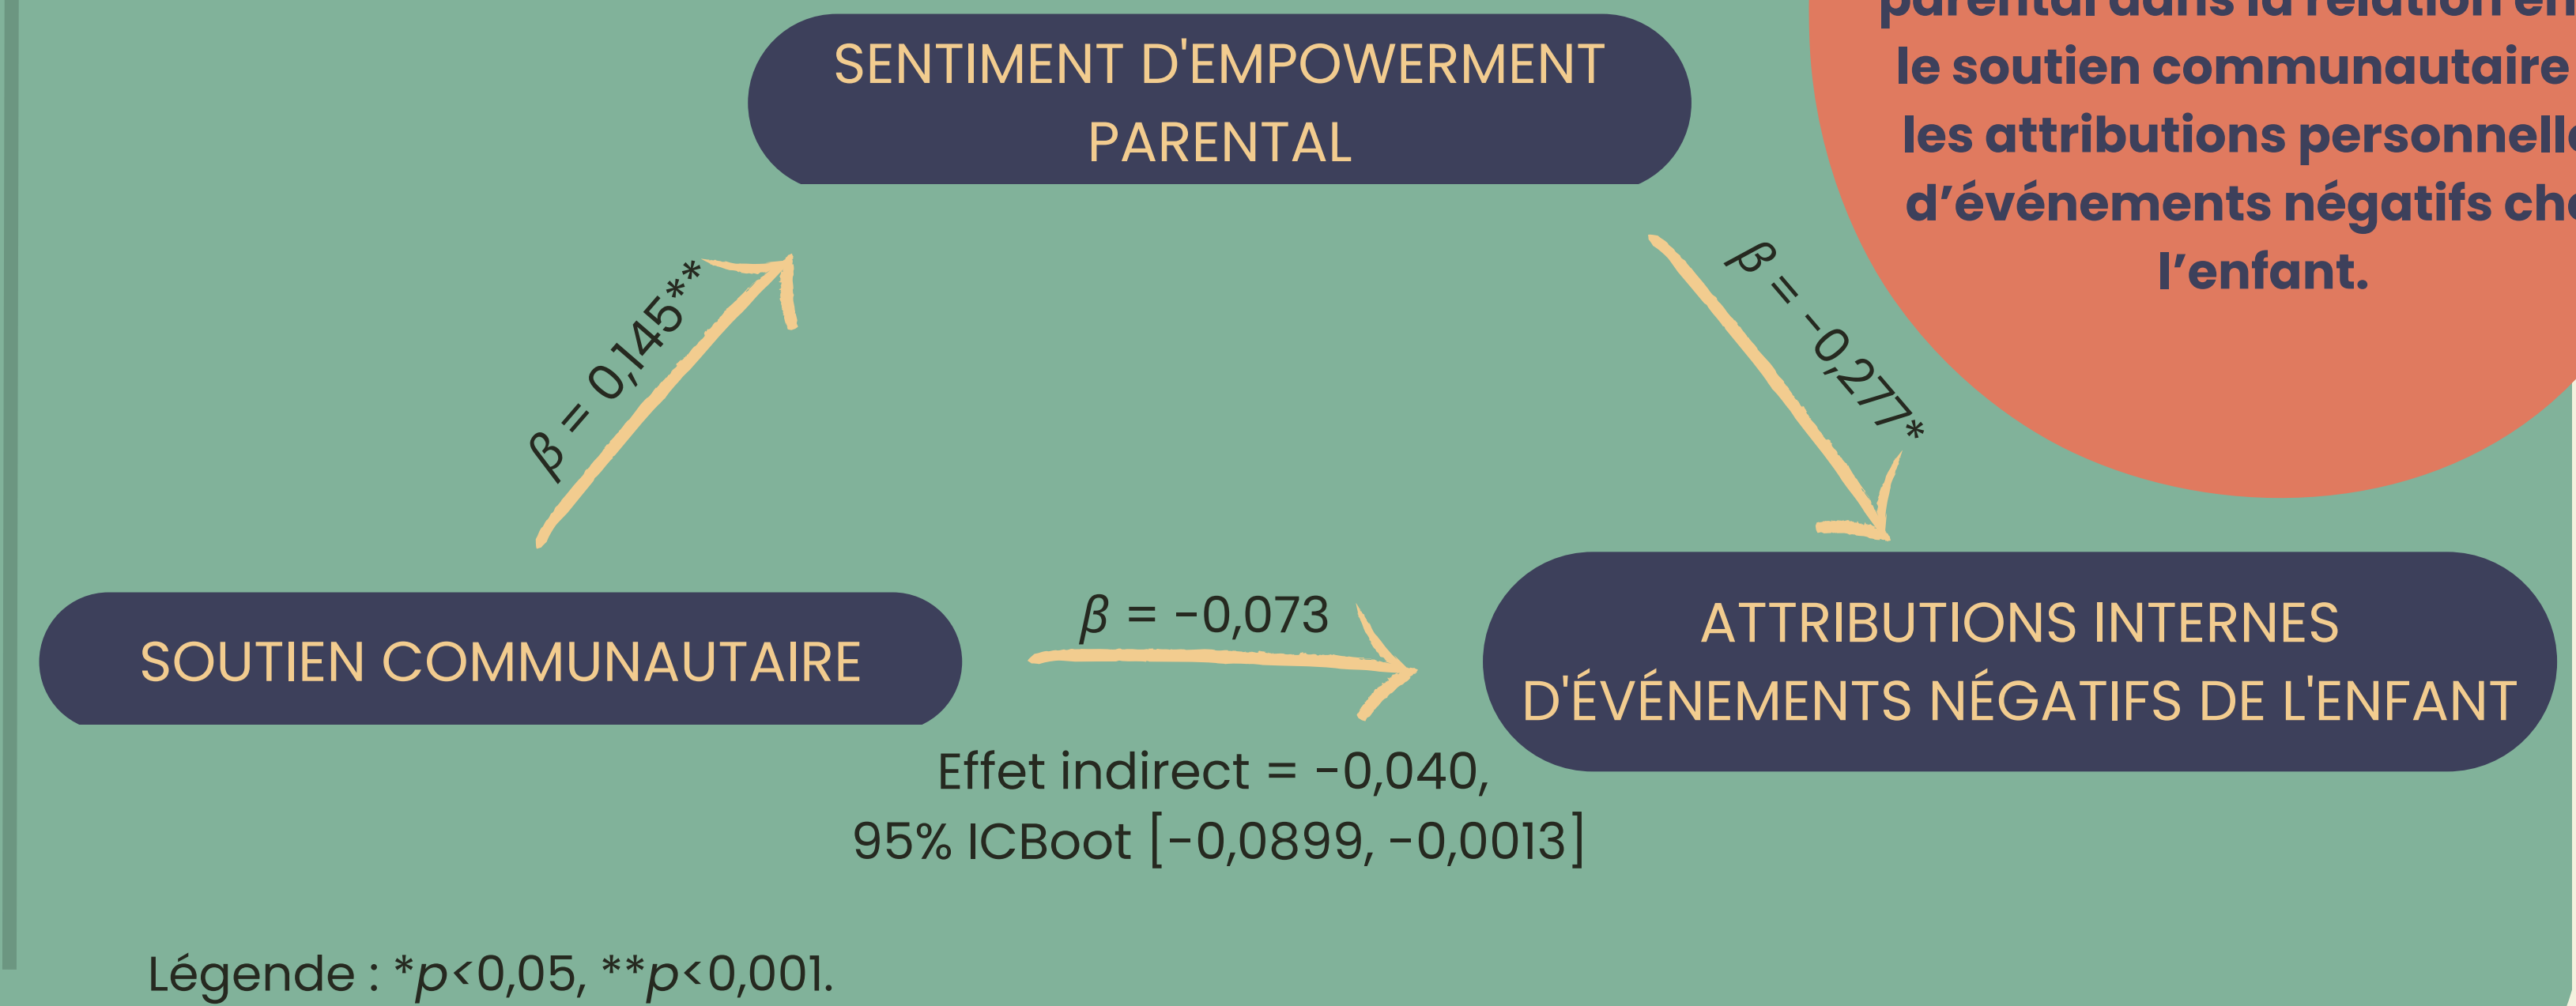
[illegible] le soutien communautaire les attributions personnell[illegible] d'événements négatifs ch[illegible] l'enfant.

SENTIMENT D'EMPOWERMENT PARENTAL

$\beta$ = 0,145**

$\beta$ = -0,277*

SOUTIEN COMMUNAUTAIRE

$\beta$ = -0,073

ATTRIBUTIONS INTERNES D'ÉVÉNEMENTS NÉGATIFS DE L'ENFANT

Effet indirect = -0,040, 95% ICBoot [-0,0899, -0,0013]

Légende : *$p$<0,05, **$p$<0,001.